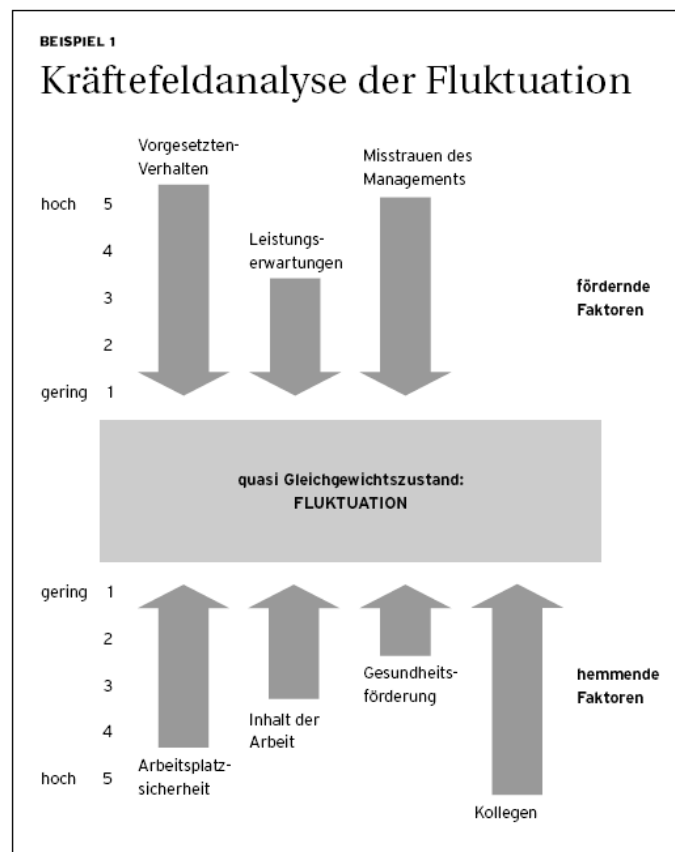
BEISPIEL 1

Kräftefeldanalyse der Fluktuation

Vorgesetzten-Verhalten

Misstrauen des Managements

hoch 5

4

Leistungs-erwartungen

3

fördernde Faktoren

2

gering 1

quasi Gleichgewichtszustand:
FLUKTUATION

gering 1

2

Gesundheits-förderung

3

hemmende Faktoren

Inhalt der Arbeit

4

hoch 5

Arbeitsplatz-sicherheit

Kollegen